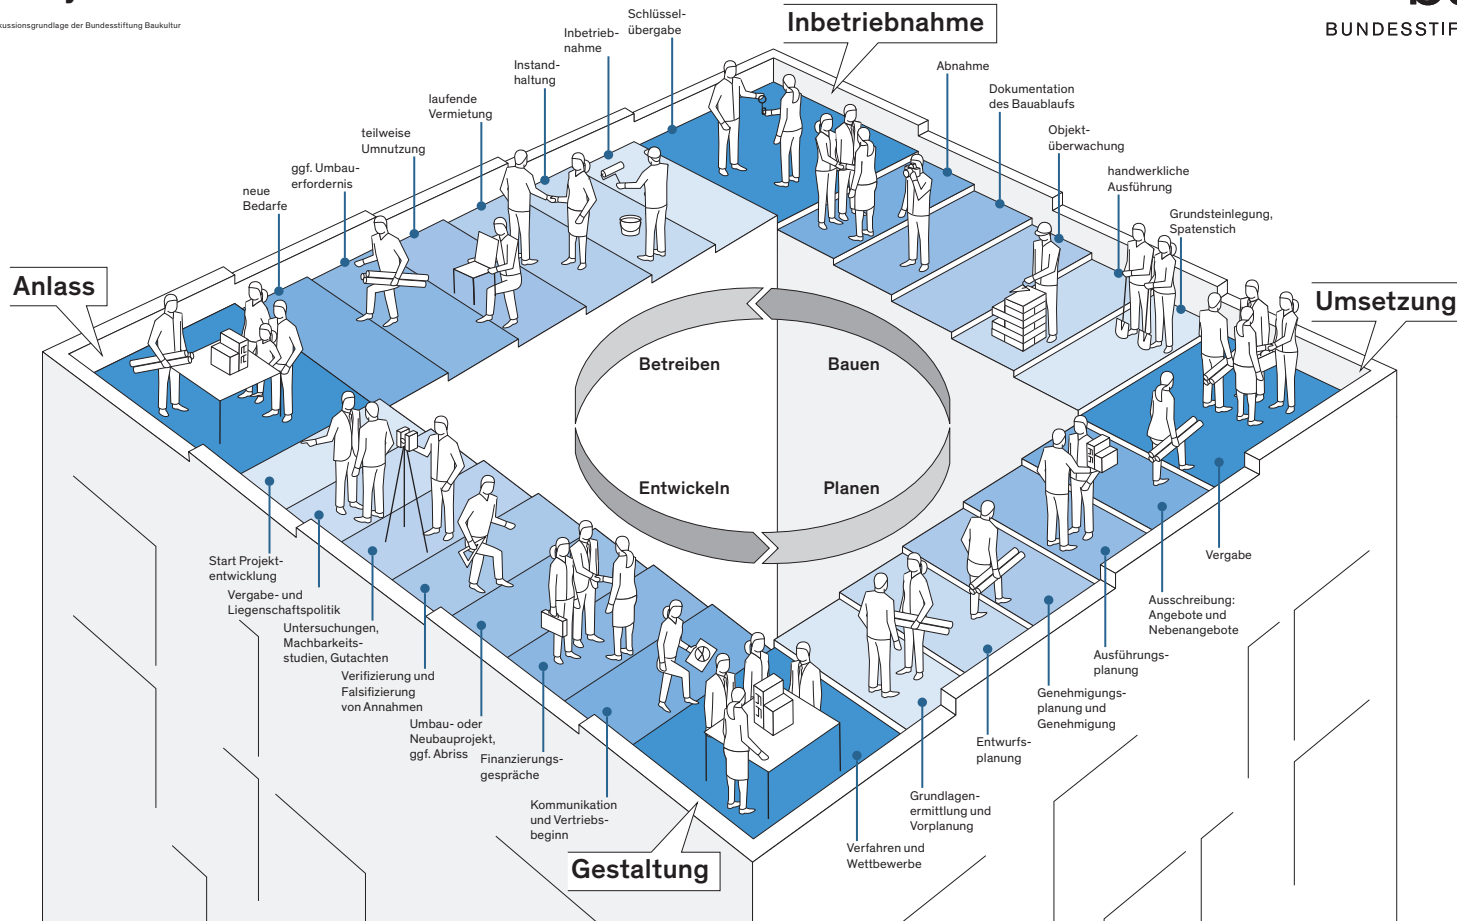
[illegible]ussionsgrundlage der Bundesstiftung Baukultur

BUNDESSTIF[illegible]

Inbetriebnahme

Schlüsselübergabe

Inbetriebnahme

Instandhaltung

laufende Vermietung

teilweise Umnutzung

ggf. Umbauerfordernis

neue Bedarfe

Anlass

Abnahme

Dokumentation des Bauablaufs

Objektüberwachung

handwerkliche Ausführung

Grundsteinlegung, Spatenstich

Umsetzung

Betreiben

Bauen

Entwickeln

Planen

Start Projektentwicklung

Vergabe- und Liegenschaftspolitik

Untersuchungen, Machbarkeitsstudien, Gutachten

Verifizierung und Falsifizierung von Annahmen

Umbau- oder Neubauprojekt, ggf. Abriss

Finanzierungsgespräche

Kommunikation und Vertriebsbeginn

Gestaltung

Verfahren und Wettbewerbe

Grundlagenermittlung und Vorplanung

Entwurfsplanung

Genehmigungsplanung und Genehmigung

Ausführungsplanung

Ausschreibung: Angebote und Nebenangebote

Vergabe